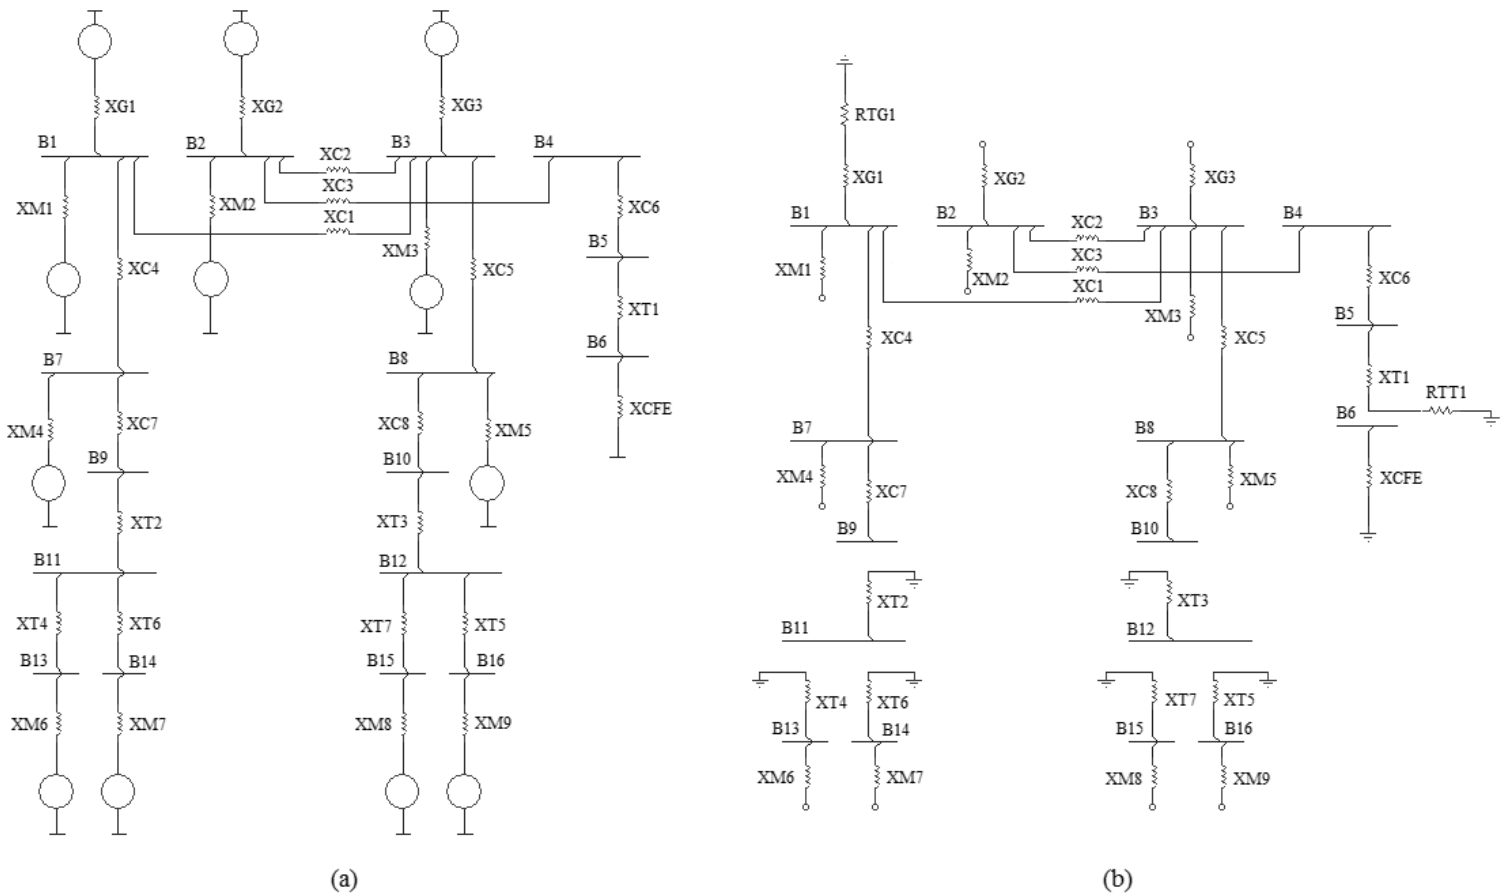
XG1
XG2
XG3
B1
B2
XC2
B3
B4
XC3
XM1
XM2
XC1
XC6
XM3
B5
XC4
XC5
XT1
B6
B7
B8
XCFE
XM4
XC7
XC8
XM5
B9
B10
XT2
XT3
B11
B12
XT4
XT6
XT7
XT5
B13
B14
B15
B16
XM6
XM7
XM8
XM9
(a)

RTG1
XG1
XG2
XG3
B1
B2
XC2
B3
B4
XC3
XM1
XM2
XC1
XC6
XM3
XC5
B5
XC4
XT1
RTT1
B6
B7
B8
XM4
XC7
XM5
XCFE
XC8
B9
B10
XT2
XT3
B11
B12
XT4
XT6
XT7
XT5
B13
B14
B15
B16
XM6
XM7
XM8
XM9
(b)